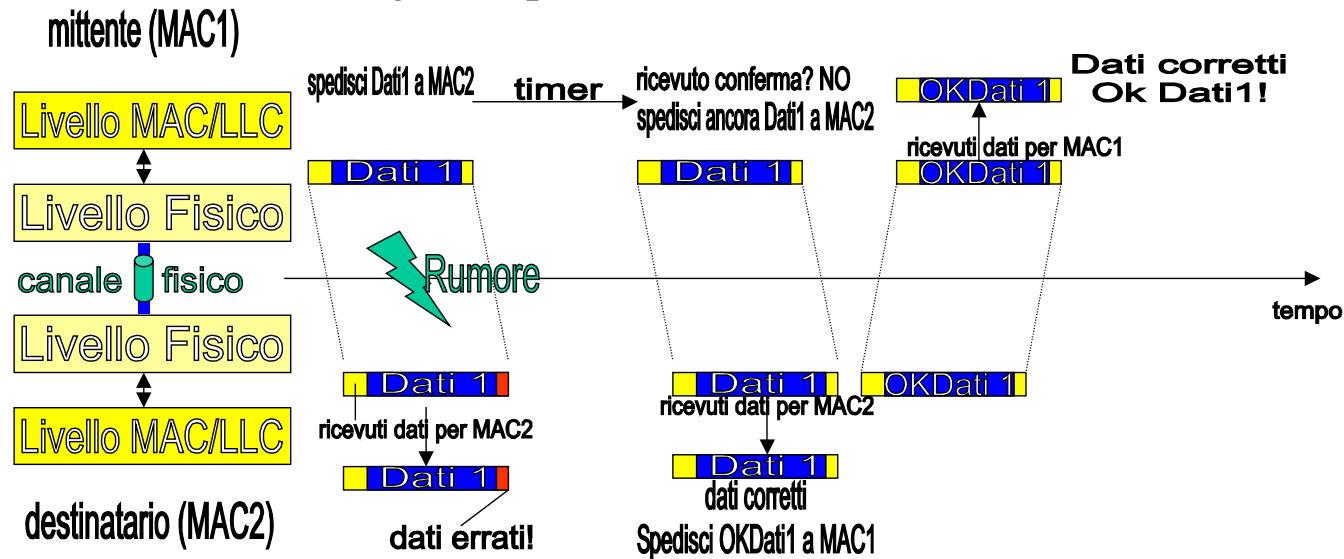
mittente (MAC1)

Livello MAC/LLC

Livello Fisico

canale fisico

Livello Fisico

Livello MAC/LLC

destinatario (MAC2)

spedisci Dati1 a MAC2

timer

ricevuto conferma? NO
spedisci ancora Dati1 a MAC2

OKDati 1

Dati corretti
Ok Dati1!

ricevuti dati per MAC1

Dati 1

Dati 1

OKDati 1

Rumore

tempo

Dati 1

ricevuti dati per MAC2

Dati 1

dati errati!

Dati 1

ricevuti dati per MAC2

Dati 1

dati corretti
Spedisci OKDati1 a MAC1

OKDati 1